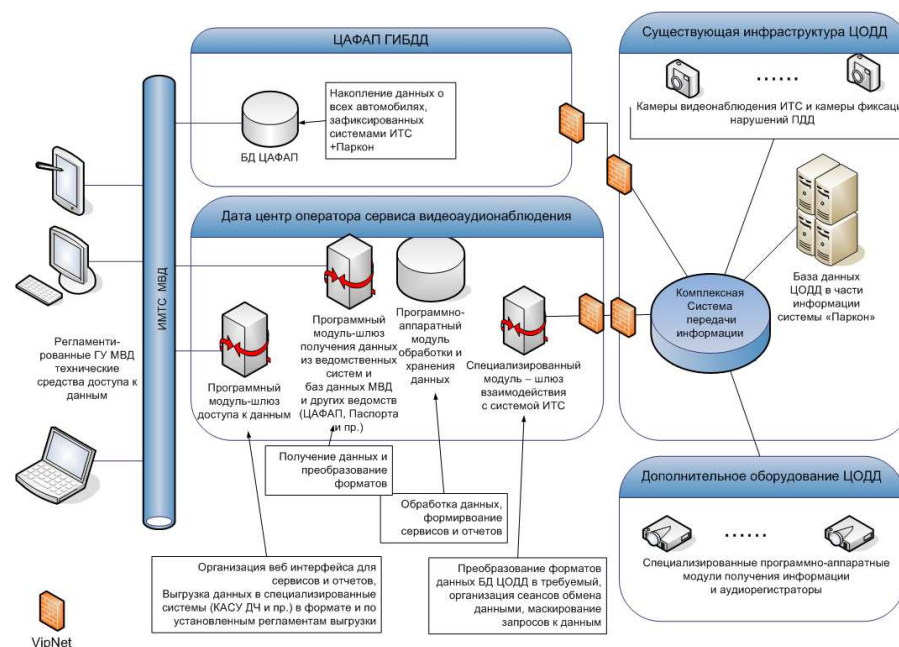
ЦАФАП ГИБДД

Накопление данных о всех автомобилях, зафиксированных системами ИТС +Паркон

БД ЦАФАП

Существующая инфраструктура ЦОДД

……

Камеры видеонаблюдения ИТС и камеры фиксаци нарушений ПДД

ИМТС МВД

Дата центр оператора сервиса видеоаудионаблюдения

Программный модуль-шлюз получения данных из ведомственных систем и баз данных МВД и других ведомств (ЦАФАП, Паспорта и пр.)

Программно-аппаратный модуль обработки и хранения данных

Программный модуль-шлюз доступа к данным

Специализированный модуль – шлюз взаимодействия с системой ИТС

Комплексная Система передачи информации

База данных ЦОДД в части информации системы «Паркон»

Регламенти-рованные ГУ МВД технические средства доступа к данным

Получение данных и преобразование форматов

Обработка данных, формирование сервисов и отчетов

Дополнительное оборудование ЦОДД

……

Специализированные программно-аппаратные модули получения информации и аудиорегистраторы

Организация веб интерфейса для сервисов и отчетов, Выгрузка данных в специализированные системы (КАСУ ДЧ и пр.) в формате и по установленным регламентам выгрузки

Преобразование форматов данных БД ЦОДД в требуемый, организация сеансов обмена данными, маскирование запросов к данным

VipNet